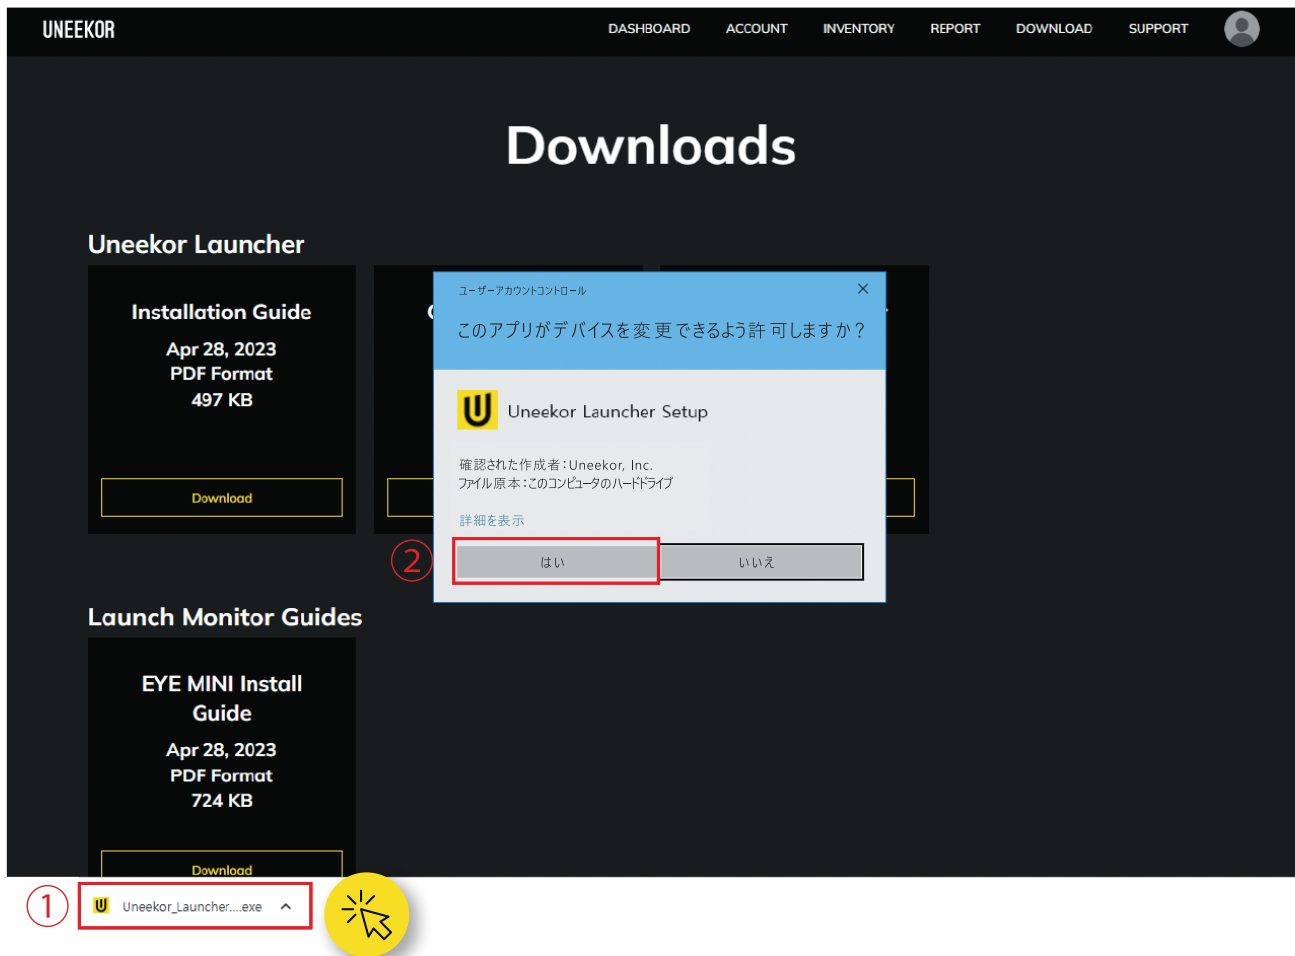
UNEEKOR

DASHBOARD ACCOUNT INVENTORY REPORT DOWNLOAD SUPPORT

Downloads

Uneekor Launcher

Installation Guide
Apr 28, 2023
PDF Format
497 KB

Download

ユーザーアカウントコントロール

このアプリがデバイスを変更できるよう許可しますか？

Uneekor Launcher Setup

確認された作成者：Uneekor, Inc.
ファイル原本：このコンピュータのハードドライブ

詳細を表示

②

はい

いいえ

Launch Monitor Guides

EYE MINI Install Guide
Apr 28, 2023
PDF Format
724 KB

Download

①

Uneekor_Launcher....exe